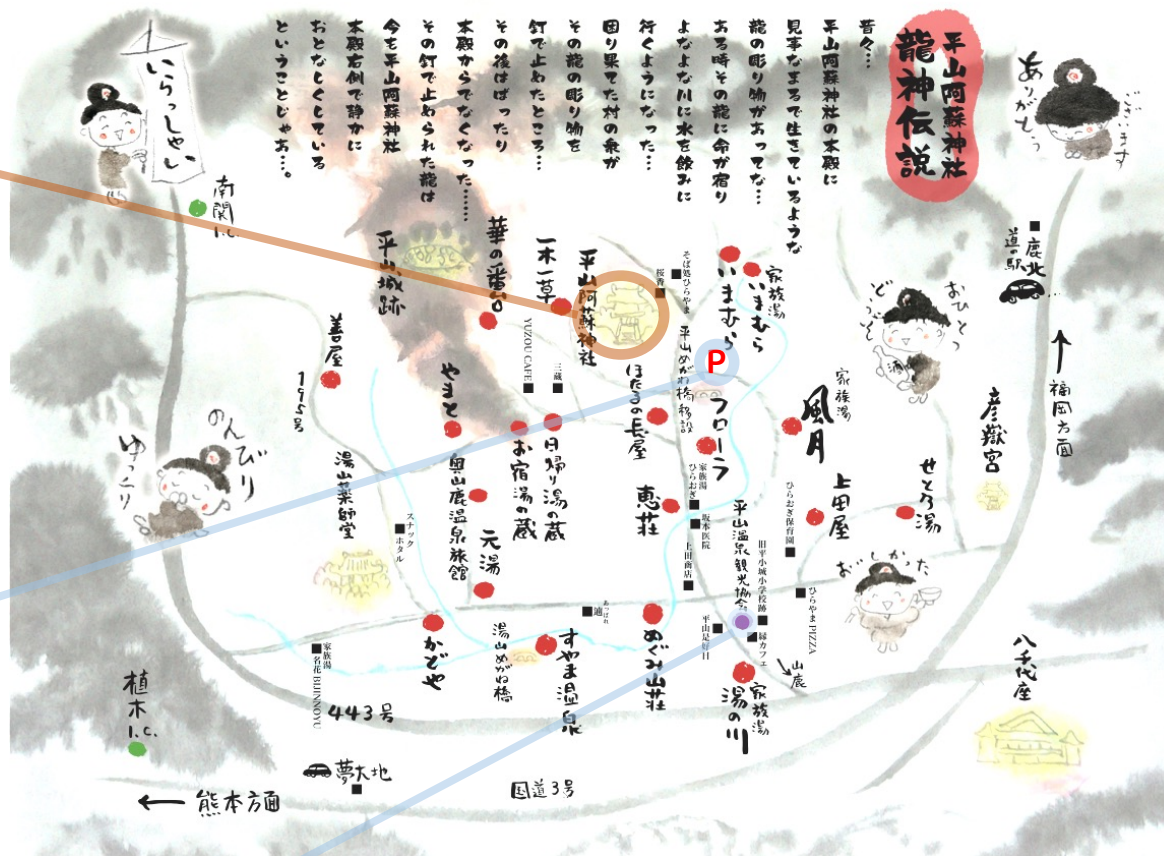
平山阿蘇神社
龍神伝説

昔々…
平山阿蘇神社の本殿に見事なまるで生きているような龍の彫り物があってな…
ある時その龍に命が宿りよなよな川に水を飲みに行くようになった…
困り果てた村の衆がその龍の彫り物を釘で止めたところ…
その後はぱったり本殿からでなくなった……
今も平山阿蘇神社本殿右側で静かに釘で止められた龍はおとなしくしているということじゃあ…。

いらっしゃい
ありがとうございます
南関I.C.
道の駅 鹿北
おひとつどうぞ
福岡方面
彦嶽宮
せとろ湯
おいしかった
八千代座
のんびり
ゆっくり
植木I.C.
熊本方面
夢大地
国道3号
443号
195号
善屋
平山城跡
華の蕾
一木一草
平山阿蘇神社
YUZOU CAFE
三蔵
桜香
そば処ひらやま
いまむら
家族湯
平山めがね橋移設
P
ほたるの長屋
フローラ
家族湯
風月
上田屋
ひらおぎ保育園
恵荘
家族湯 ひらおぎ
坂本医院
上田商店
平山温泉観光協会
旧平小城小学校跡
緑カフェ
ひらやまPIZZA
山鹿
平山足湯
家族湯
湯の川
めぐみ山荘
すやま温泉
あづま
湯山めがね橋
元湯
日帰り湯の蔵
お宿湯の蔵
やまと
奥山鹿温泉旅館
スナック ホタル
湯山薬師堂
かとや
家族湯 名花 BUHNOYU